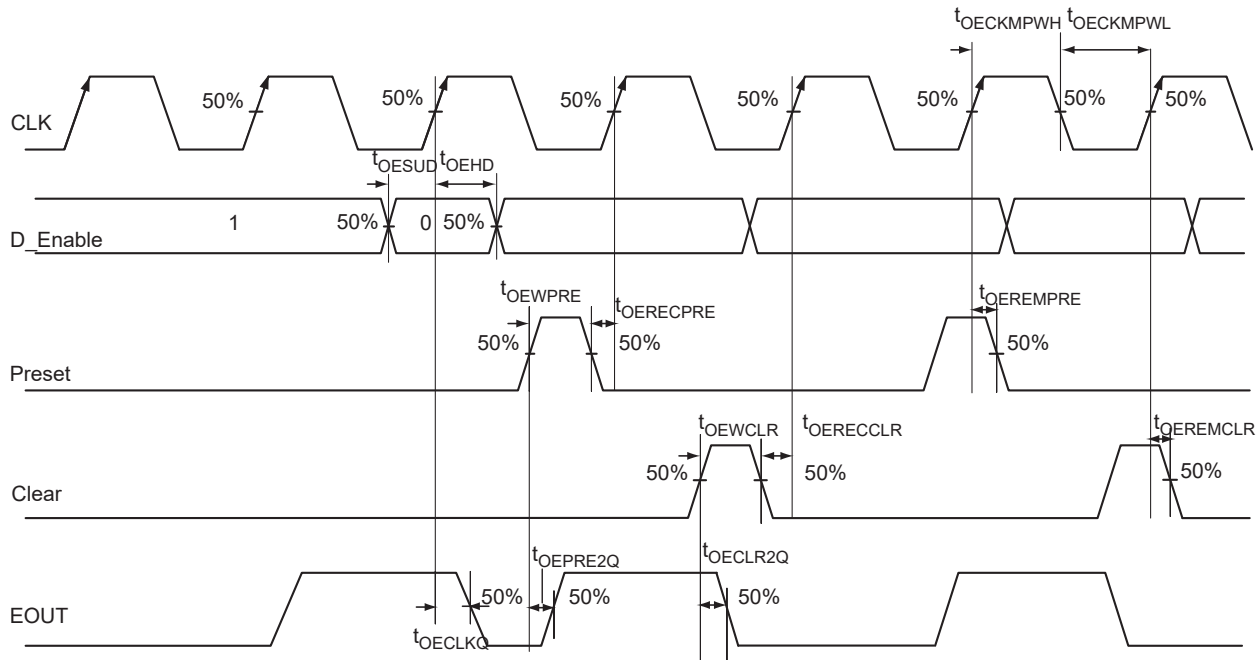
$t_{OECKMPWH}$ $t_{OECKMPWL}$

CLK

50% 50% 50% 50% 50% 50% 50%

$t_{OESUD}$ $t_{OEHD}$

D_Enable

1 50% 0 50%

$t_{OEWPRE}$ $t_{OERECPRE}$ $t_{OEREMPRE}$

50% 50% 50%

Preset

$t_{OEWCLR}$ $t_{OERECCLR}$ $t_{OEREMCLR}$

50% 50% 50%

Clear

$t_{OEPRE2Q}$ $t_{OECLR2Q}$

EOUT

50% 50% 50%

$t_{OECLKQ}$